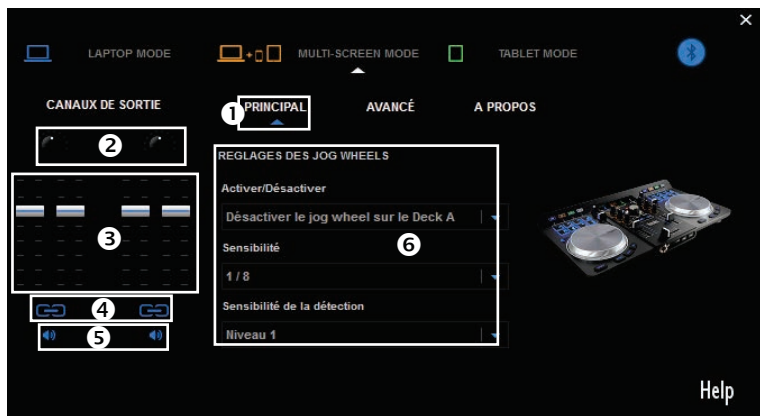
×

LAPTOP MODE

MULTI-SCREEN MODE

TABLET MODE

CANAUX DE SORTIE

1 PRINCIPAL

AVANCÉ

A PROPOS

2

REGLAGES DES JOG WHEELS

Activer/Désactiver

Désactiver le jog wheel sur le Deck A

3

6

Sensibilité

1 / 8

Sensibilité de la détection

4

5

Niveau 1

Help